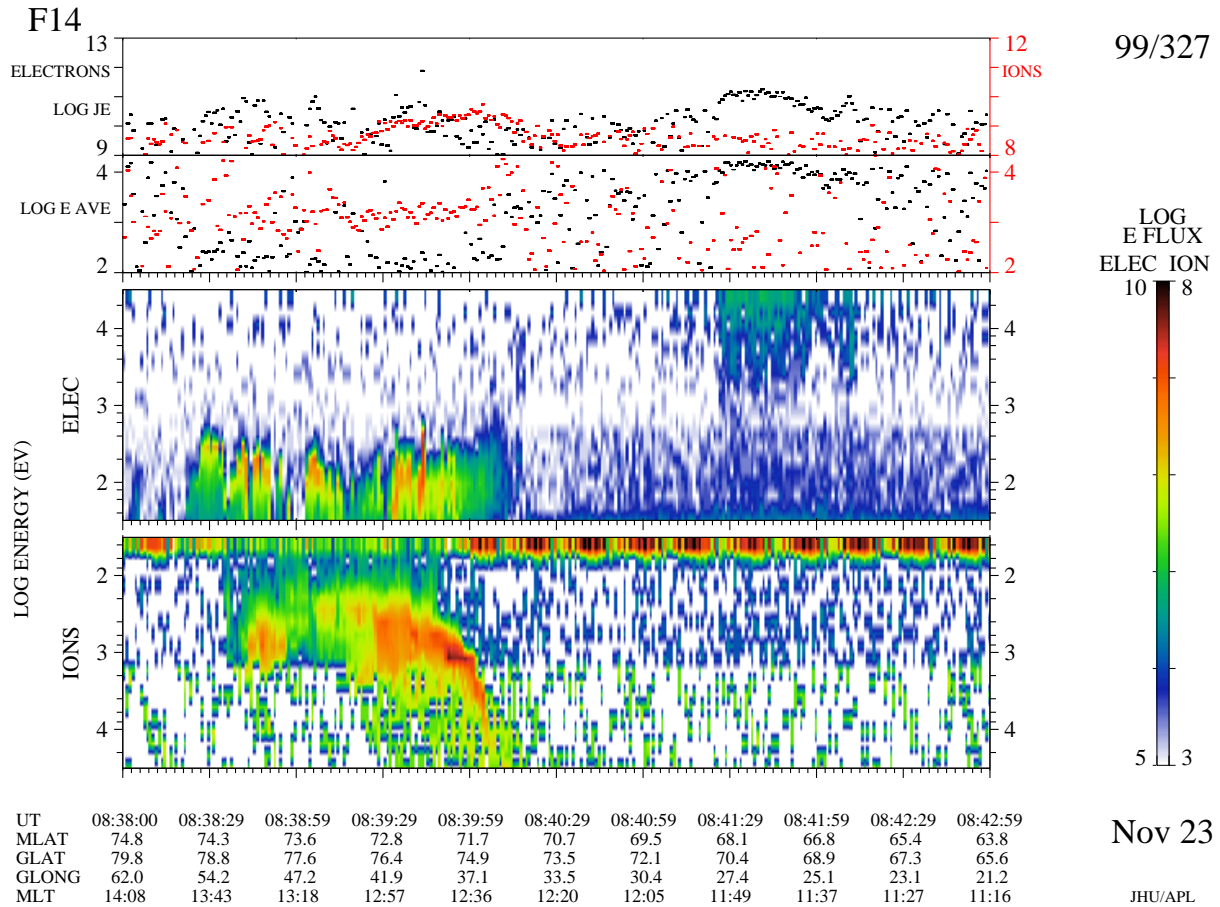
F14

99/327

13
ELECTRONS
LOG JE
9

12
IONS
8

4
LOG E AVE
2

4
2

LOG
E FLUX
ELEC ION
10 8

5 3

LOG ENERGY (EV)

ELEC
4
3
2

4
3
2

IONS
2
3
4

2
3
4

| UT | 08:38:00 | 08:38:29 | 08:38:59 | 08:39:29 | 08:39:59 | 08:40:29 | 08:40:59 | 08:41:29 | 08:41:59 | 08:42:29 | 08:42:59 |
|---|---|---|---|---|---|---|---|---|---|---|---|
| MLAT | 74.8 | 74.3 | 73.6 | 72.8 | 71.7 | 70.7 | 69.5 | 68.1 | 66.8 | 65.4 | 63.8 |
| GLAT | 79.8 | 78.8 | 77.6 | 76.4 | 74.9 | 73.5 | 72.1 | 70.4 | 68.9 | 67.3 | 65.6 |
| GLONG | 62.0 | 54.2 | 47.2 | 41.9 | 37.1 | 33.5 | 30.4 | 27.4 | 25.1 | 23.1 | 21.2 |
| MLT | 14:08 | 13:43 | 13:18 | 12:57 | 12:36 | 12:20 | 12:05 | 11:49 | 11:37 | 11:27 | 11:16 |

Nov 23

JHU/APL